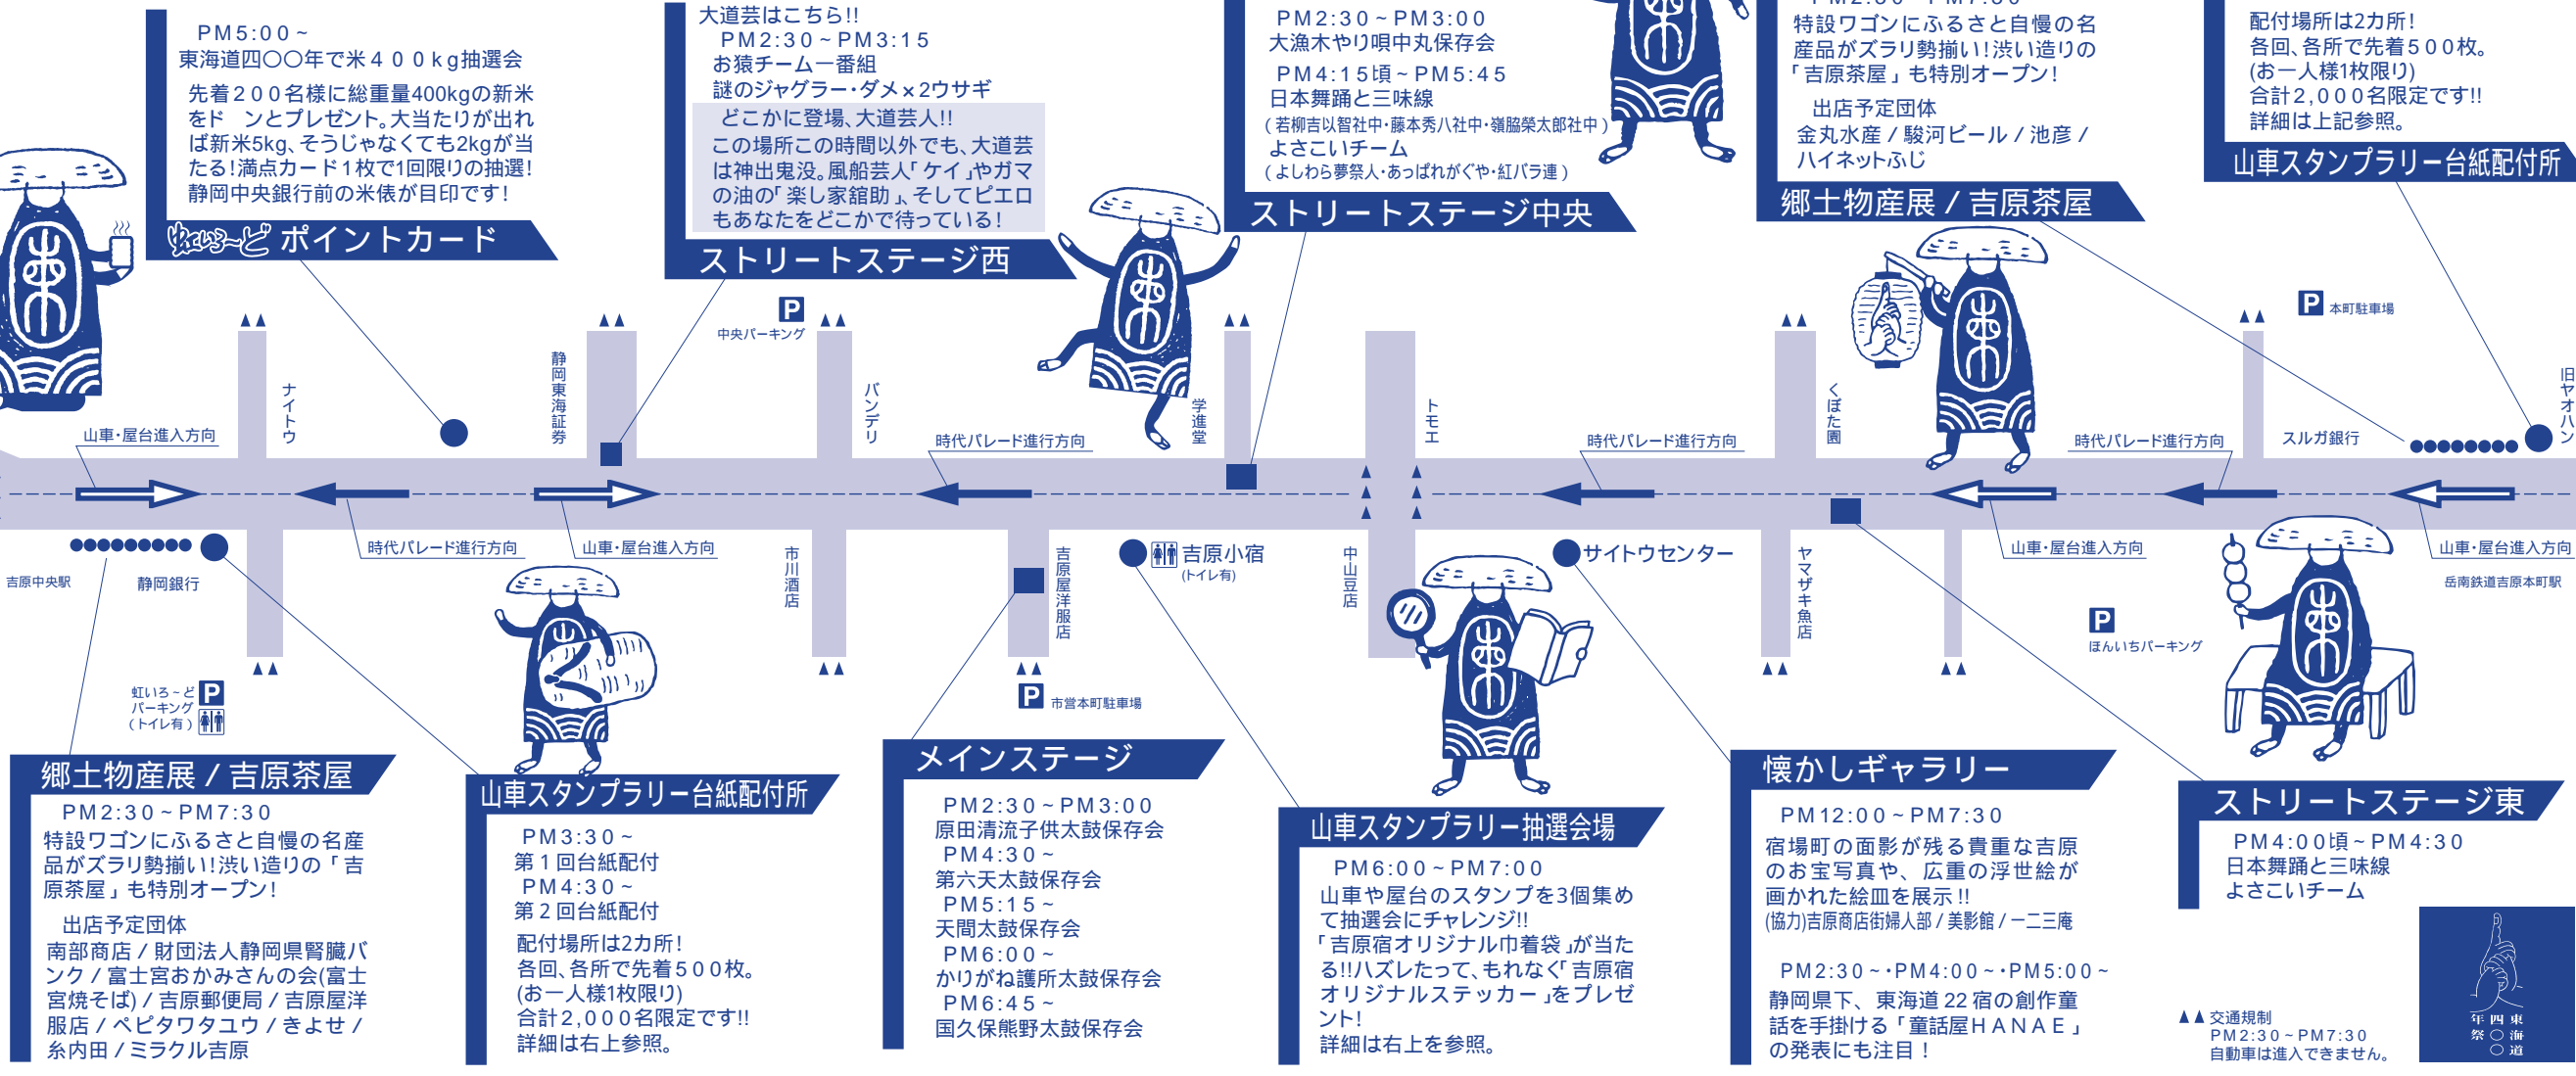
PM5:00~
東海道四〇〇年で米400kg抽選会

先着200名様に総重量400kgの新米をドーンとプレゼント。大当たりが出れば新米5kg、そうじゃなくても2kgが当たる!満点カード1枚で1回限りの抽選!静岡中央銀行前の米俵が目印です!

虹いろ~ど ポイントカード

大道芸はこちら!!
PM2:30~PM3:15
お猿チーム一番組
謎のジャグラー・ダメ×2ウサギ

どこかに登場、大道芸人!!
この場所この時間以外でも、大道芸は神出鬼没。風船芸人「ケイ」やガマの油の「楽し家舘助」、そしてピエロもあなたをどこかで待っている!

ストリートステージ西

PM2:30~PM3:00
大漁木やり唄中丸保存会
PM4:15頃~PM5:45
日本舞踊と三味線
(若柳吉以智社中・藤本秀八社中・嶺脇榮太郎社中)
よさこいチーム
(よしわら夢祭人・あっぱれがぐや・紅バラ連)

ストリートステージ中央

特設ワゴンにふるさと自慢の名産品がズラリ勢揃い!渋い造りの「吉原茶屋」も特別オープン!
出店予定団体
金丸水産 / 駿河ビール / 池彦 / ハイネットふじ

郷土物産展 / 吉原茶屋

配付場所は2カ所!
各回、各所で先着500枚。
(お一人様1枚限り)
合計2,000名限定です!!
詳細は上記参照。

山車スタンプラリー台紙配付所

中央パーキング
本町駐車場
ナイトウ
静岡東海証券
バンデリ
学進堂
トモエ
くぼた園
スルガ銀行
旧ヤオハン
山車・屋台進入方向
時代パレード進行方向
時代パレード進行方向
時代パレード進行方向
時代パレード進行方向
山車・屋台進入方向
山車・屋台進入方向
山車・屋台進入方向
吉原中央駅
静岡銀行
市川酒店
吉原屋洋服店
吉原小宿
(トイレ有)
中山豆店
サイトウセンター
ヤマザキ魚店
ほんいちパーキング
岳南鉄道吉原本町駅
虹いろ~どパーキング(トイレ有)
市営本町駐車場

郷土物産展 / 吉原茶屋
PM2:30~PM7:30
特設ワゴンにふるさと自慢の名産品がズラリ勢揃い!渋い造りの「吉原茶屋」も特別オープン!
出店予定団体
南部商店 / 財団法人静岡県腎臓バンク / 富士宮おかみさんの会(富士宮焼そば) / 吉原郵便局 / 吉原屋洋服店 / ペピタワタユウ / きよせ / 糸内田 / ミラクル吉原

山車スタンプラリー台紙配付所
PM3:30~
第1回台紙配付
PM4:30~
第2回台紙配付
配付場所は2カ所!
各回、各所で先着500枚。
(お一人様1枚限り)
合計2,000名限定です!!
詳細は右上を参照。

メインステージ
PM2:30~PM3:00
原田清流子供太鼓保存会
PM4:30~
第六天太鼓保存会
PM5:15~
天間太鼓保存会
PM6:00~
かりがね護所太鼓保存会
PM6:45~
国久保熊野太鼓保存会

山車スタンプラリー抽選会場
PM6:00~PM7:00
山車や屋台のスタンプを3個集めて抽選会にチャレンジ!!
「吉原宿オリジナル巾着袋」が当たる!!ハズレたって、もれなく「吉原宿オリジナルステッカー」をプレゼント!
詳細は右上を参照。

懐かしギャラリー
PM12:00~PM7:30
宿場町の面影が残る貴重な吉原のお宝写真や、広重の浮世絵が画かれた絵皿を展示!!
(協力)吉原商店街婦人部 / 美影館 / 一二三庵
PM2:30~・PM4:00~・PM5:00~
静岡県下、東海道22宿の創作童話を手掛ける「童話屋HANAE」の発表にも注目!

ストリートステージ東
PM4:00頃~PM4:30
日本舞踊と三味線
よさこいチーム

▲▲交通規制
PM2:30~PM7:30
自動車は進入できません。

東海道四〇〇年祭